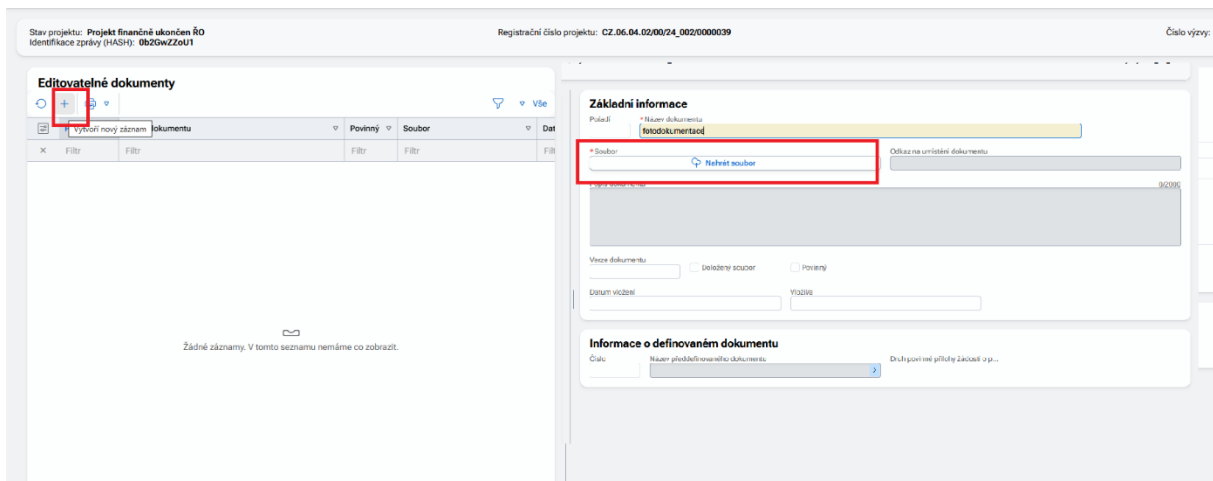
Stav projektu: Projekt finančně ukončen ŘO
Identifikace zprávy (HASH): 0b2GwZZoU1

Registrační číslo projektu: CZ.06.04.02/00/24_002/0000039

Číslo výzvy:

Editovatelné dokumenty

Vytvoří nový záznam

Vše

| | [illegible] dokumentu | Povinný | Soubor | Dat |
|---|---|---|---|---|
| × | Filtr | Filtr | Filtr | Filt |

Žádné záznamy. V tomto seznamu nemáme co zobrazit.

Základní informace

Pořadí

* Název dokumentu
fotodokumentace

* Soubor
Nahrát soubor

Odkaz na umístění dokumentu

Popis dokumentu
0/2000

Verze dokumentu
Doložený soubor
Povinný

Datum vložení
Vložil

Informace o definovaném dokumentu

Číslo
Název předdefinovaného dokumentu
Druh povinné přílohy žádosti o p...